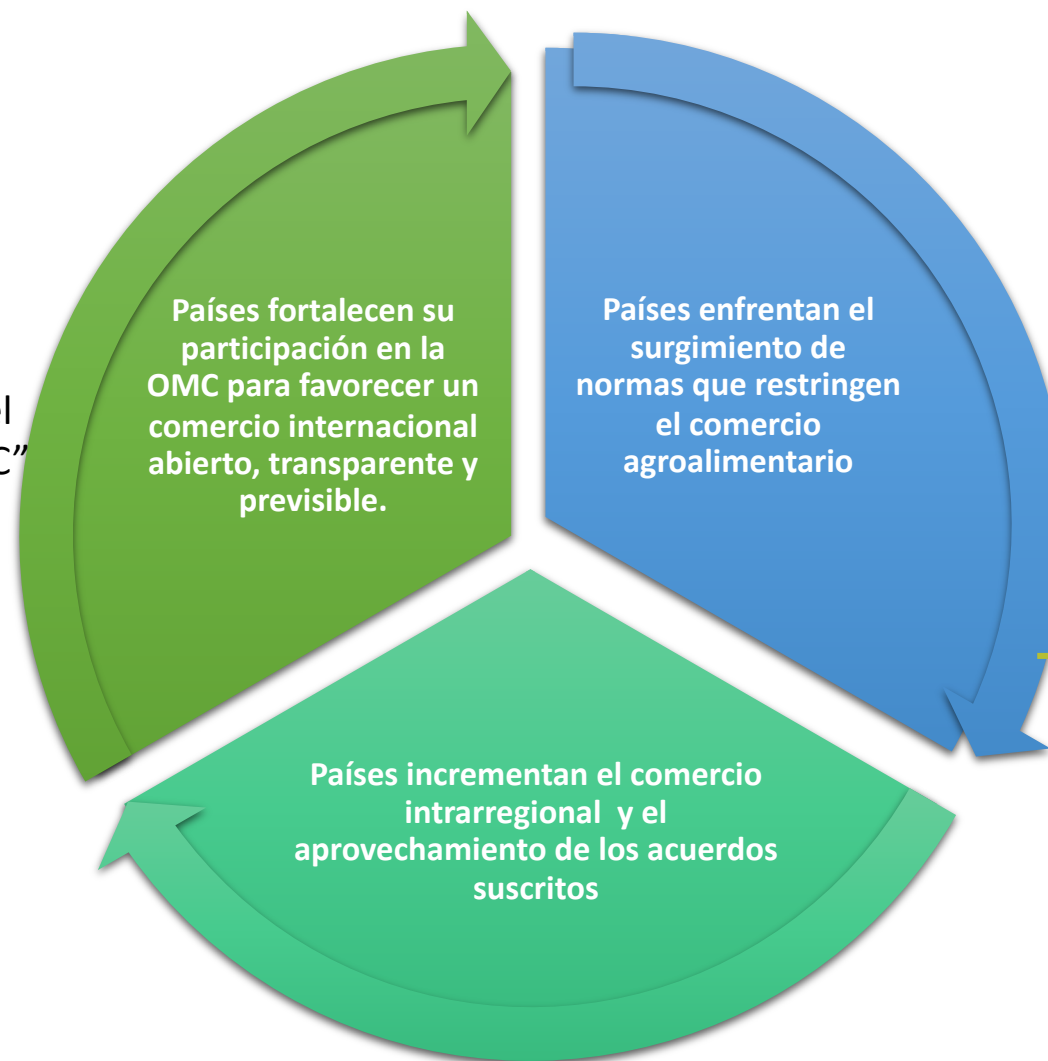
Países fortalecen su participación en la OMC para favorecer un comercio internacional abierto, transparente y previsible.

Países enfrentan el surgimiento de normas que restringen el comercio agroalimentario

Países incrementan el comercio intrarregional y el aprovechamiento de los acuerdos suscritos

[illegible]l
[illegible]C”